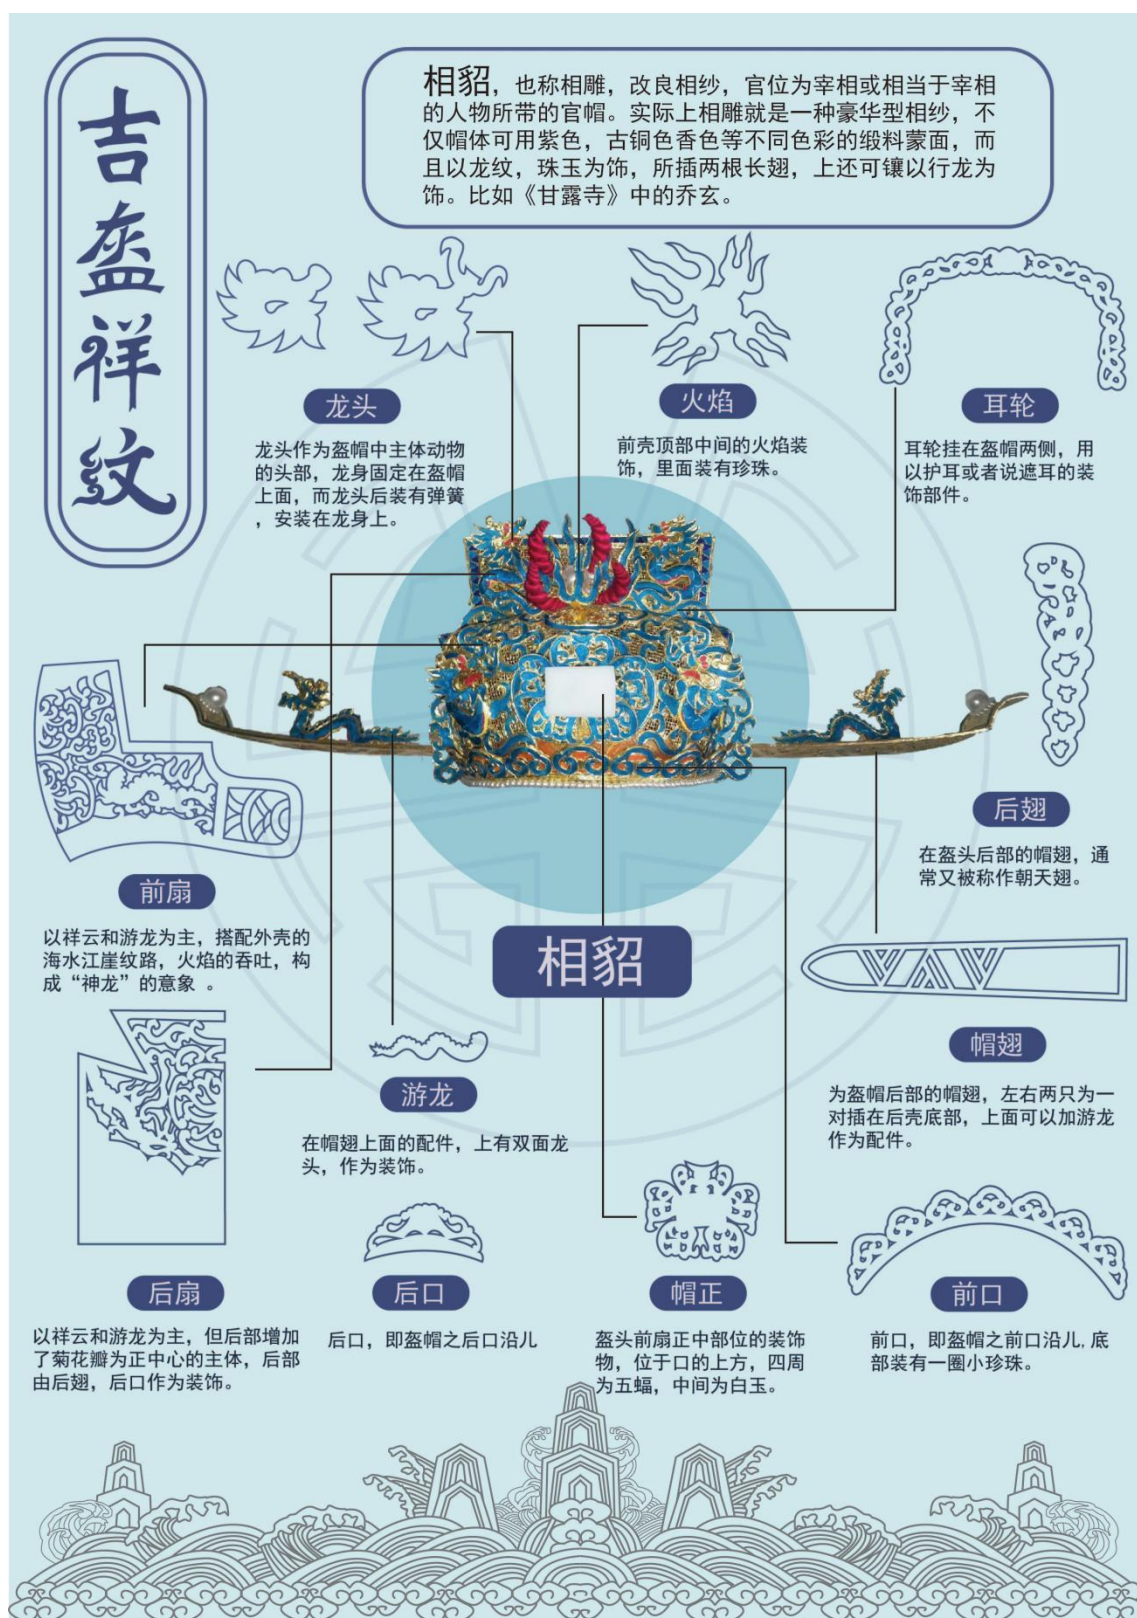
吉盔祥纹

相貂，也称相雕，改良相纱，官位为宰相或相当于宰相的人物所带的官帽。实际上相雕就是一种豪华型相纱，不仅帽体可用紫色，古铜色香色等不同色彩的缎料蒙面，而且以龙纹，珠玉为饰，所插两根长翅，上还可镶以行龙为饰。比如《甘露寺》中的乔玄。

龙头

龙头作为盔帽中主体动物的头部，龙身固定在盔帽上面，而龙头后装有弹簧，安装在龙身上。

火焰

前壳顶部中间的火焰装饰，里面装有珍珠。

耳轮

耳轮挂在盔帽两侧，用以护耳或者说遮耳的装饰部件。

后翅

在盔头后部的帽翅，通常又被称作朝天翅。

前扇

以祥云和游龙为主，搭配外壳的海水江崖纹路，火焰的吞吐，构成“神龙”的意象 。

相貂

帽翅

为盔帽后部的帽翅，左右两只为一对插在后壳底部，上面可以加游龙作为配件。

游龙

在帽翅上面的配件，上有双面龙头，作为装饰。

后扇

以祥云和游龙为主，但后部增加了菊花瓣为正中心的主体，后部由后翅，后口作为装饰。

后口

后口，即盔帽之后口沿儿

帽正

盔头前扇正中部位的装饰物，位于口的上方，四周为五蝠，中间为白玉。

前口

前口，即盔帽之前口沿儿.底部装有一圈小珍珠。